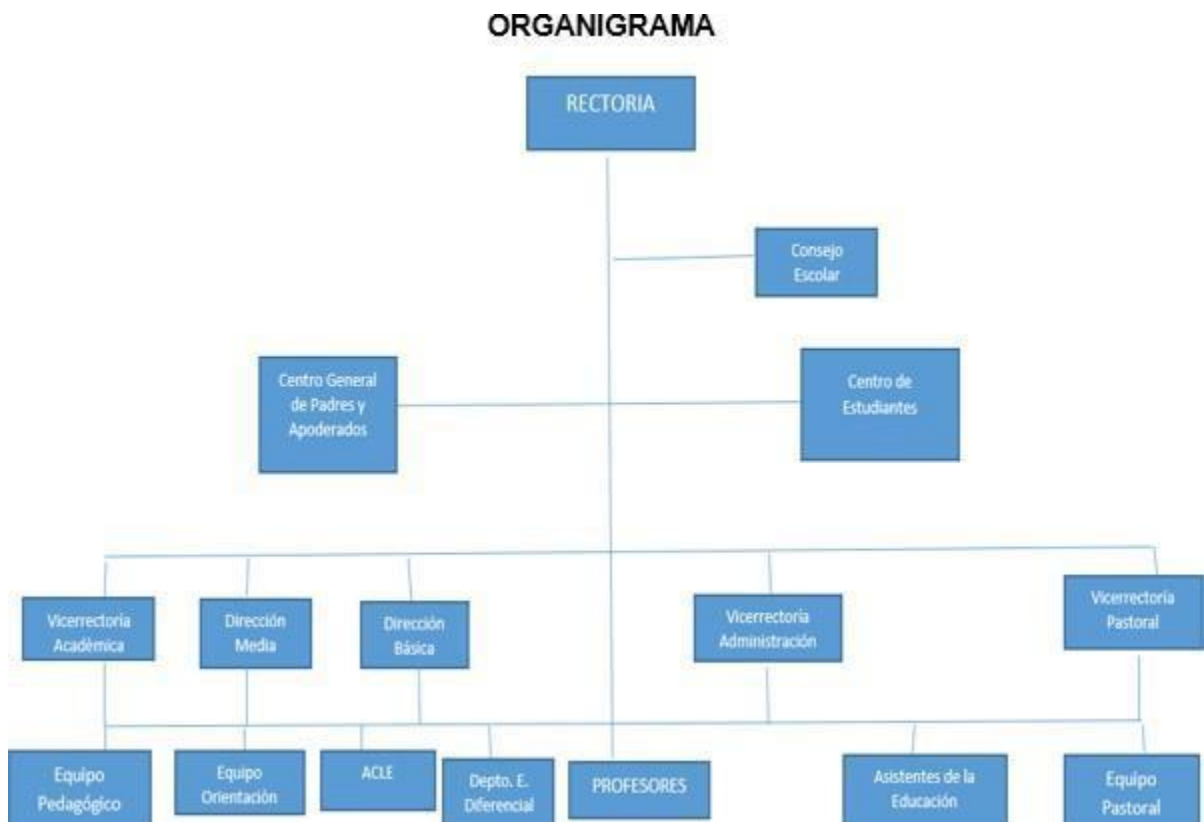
ORGANIGRAMA

RECTORIA

Consejo Escolar

Centro General de Padres y Apoderados

Centro de Estudiantes

Vicerrectoria Académica

Dirección Media

Dirección Básica

Vicerrectoria Administración

Vicerrectoria Pastoral

Equipo Pedagógico

Equipo Orientación

ACLE

Depto. E. Diferencial

PROFESORES

Asistentes de la Educación

Equipo Pastoral